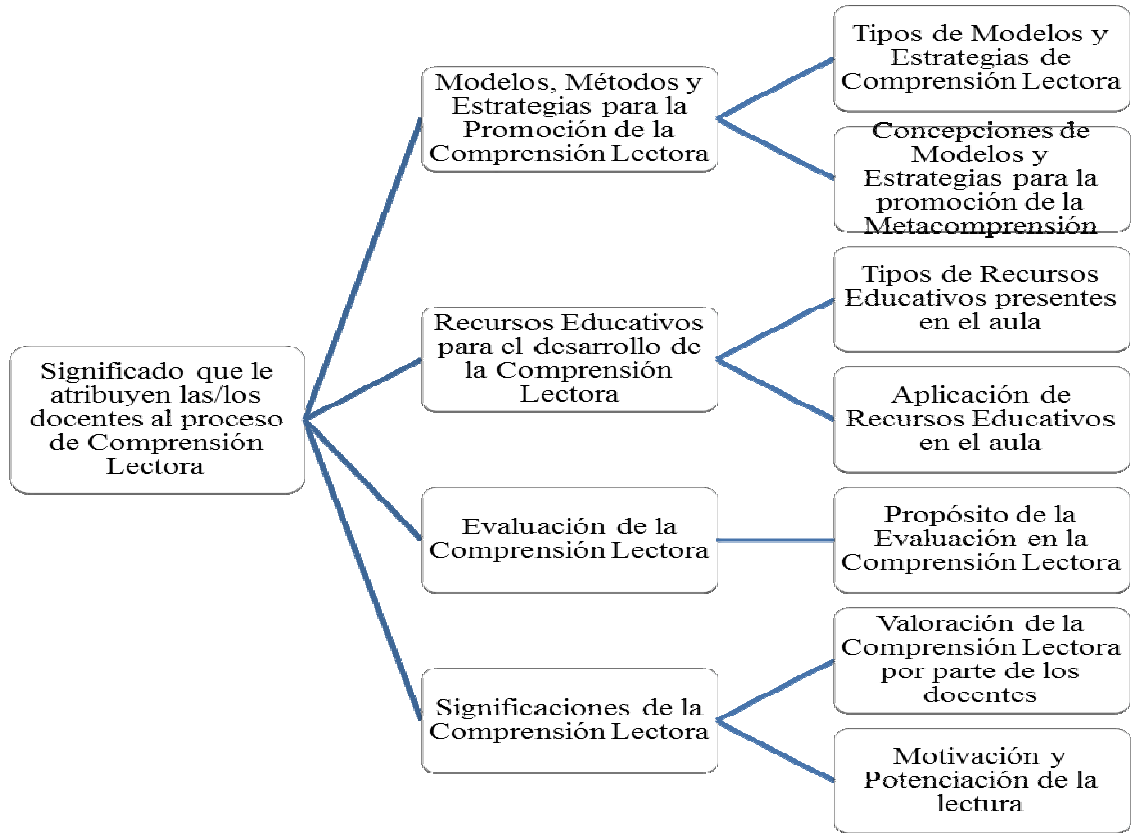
Significado que le atribuyen las/los docentes al proceso de Comprensión Lectora

Modelos, Métodos y Estrategias para la Promoción de la Comprensión Lectora

Tipos de Modelos y Estrategias de Comprensión Lectora

Concepciones de Modelos y Estrategias para la promoción de la Metacomprensión

Recursos Educativos para el desarrollo de la Comprensión Lectora

Tipos de Recursos Educativos presentes en el aula

Aplicación de Recursos Educativos en el aula

Evaluación de la Comprensión Lectora

Propósito de la Evaluación en la Comprensión Lectora

Significaciones de la Comprensión Lectora

Valoración de la Comprensión Lectora por parte de los docentes

Motivación y Potenciación de la lectura